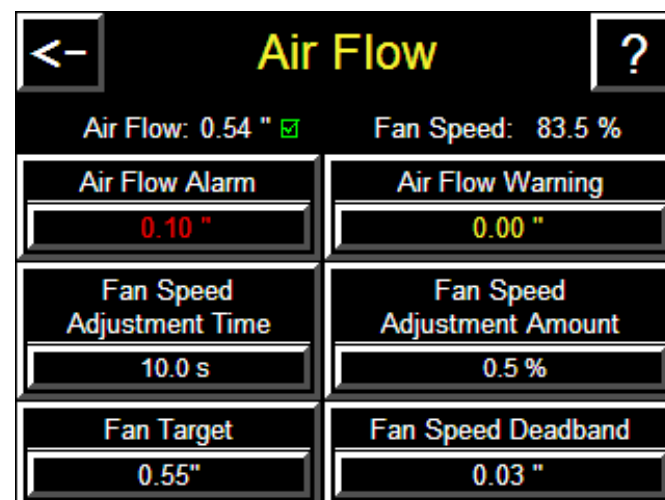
<-

Air Flow

?

Air Flow: 0.54 " ☑

Fan Speed: 83.5 %

| Air Flow Alarm | Air Flow Warning |
|---|---|
| 0.10 " | 0.00 " |
| Fan Speed Adjustment Time | Fan Speed Adjustment Amount |
| 10.0 s | 0.5 % |
| Fan Target | Fan Speed Deadband |
| 0.55" | 0.03 " |